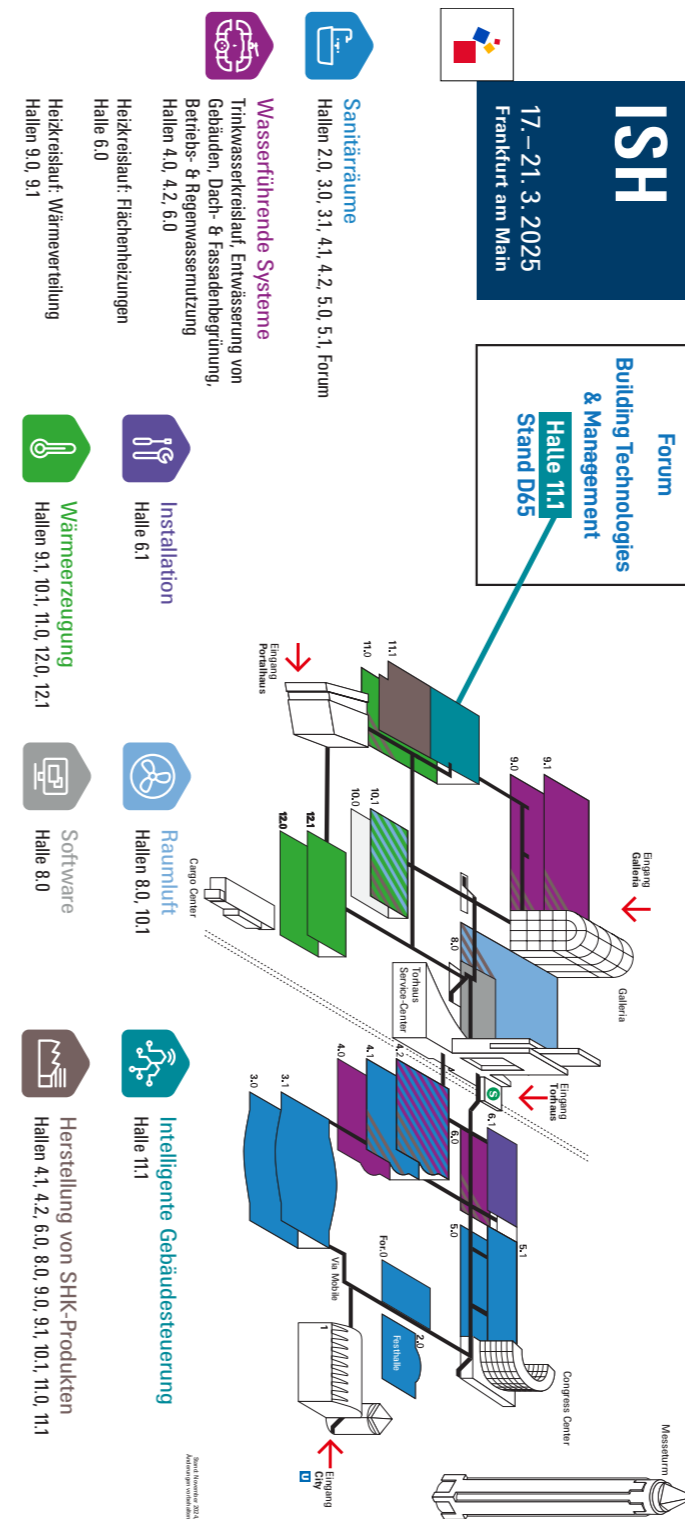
ISH

17.–21. 3. 2025
Frankfurt am Main

Forum
Building Technologies
& Management
Halle 11.1
Stand D65

Sanitärräume
Hallen 2.0, 3.0, 3.1, 4.1, 4.2, 5.0, 5.1, Forum

Wasserführende Systeme
Trinkwasserkreislauf, Entwässerung von Gebäuden, Dach- & Fassadenbegrünung, Betriebs- & Regenwassernutzung
Hallen 4.0, 4.2, 6.0

Heizkreislauf: Flächenheizungen
Halle 6.0

Heizkreislauf: Wärmeverteilung
Hallen 9.0, 9.1

Installation
Halle 6.1

Wärmeerzeugung
Hallen 9.1, 10.1, 11.0, 12.0, 12.1

Raumluft
Hallen 8.0, 10.1

Software
Halle 8.0

Intelligente Gebäudesteuerung
Halle 11.1

Herstellung von SHK-Produkten
Hallen 4.1, 4.2, 6.0, 8.0, 9.0, 9.1, 10.1, 11.0, 11.1

Eingang Portalhaus
11.1
11.0
9.0
9.1
Eingang Galleria
Galleria
10.1
10.0
12.1
12.0
Cargo Center
8.0
Torhaus Service-Center
Eingang Torhaus
4.0
4.1
4.2
6.0
6.1
3.0
3.1
5.0
5.1
For.0
Festhalle
2.0
Via Mobile
1
Congress Center
Messeturm
Eingang City
U
S

Stand November 2024 Änderungen vorbehalten